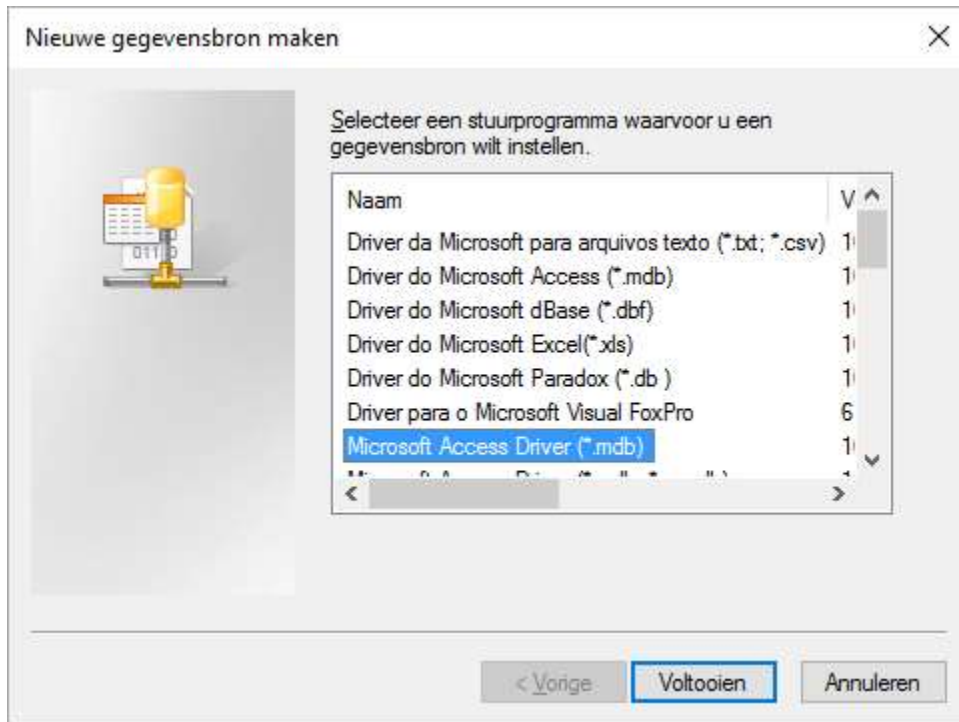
Nieuwe gegevensbron maken

Selecteer een stuurprogramma waarvoor u een gegevensbron wilt instellen.

| Naam | V |
|---|---|
| Driver da Microsoft para arquivos texto (*.txt; *.csv) | 1 |
| Driver do Microsoft Access (*.mdb) | 1 |
| Driver do Microsoft dBase (*.dbf) | 1 |
| Driver do Microsoft Excel(*.xls) | 1 |
| Driver do Microsoft Paradox (*.db ) | 1 |
| Driver para o Microsoft Visual FoxPro | 6 |
| Microsoft Access Driver (*.mdb) | 1 |
| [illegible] | 1 |

< Vorige
Voltooien
Annuleren